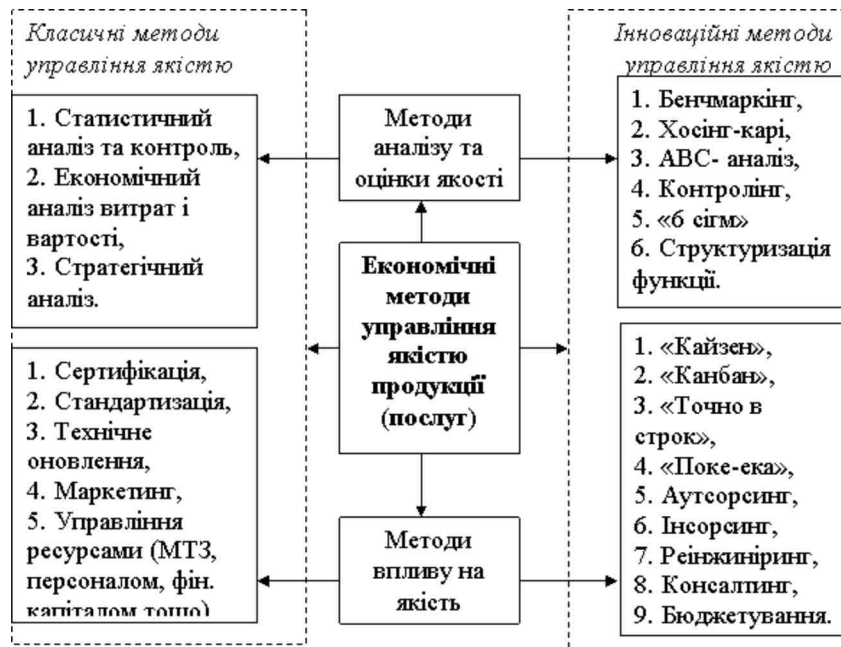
Класичні методи управління якістю

1. Статистичний аналіз та контроль,
2. Економічний аналіз витрат і вартості,
3. Стратегічний аналіз.

1. Сертифікація,
2. Стандартизація,
3. Технічне оновлення,
4. Маркетинг,
5. Управління ресурсами (МТЗ, персоналом, фін. капіталом тощо)

Методи аналізу та оцінки якості

Економічні методи управління якістю продукції (послуг)

Методи впливу на якість

Інноваційні методи управління якістю

1. Бенчмаркінг,
2. Хосінг-карі,
3. АВС- аналіз,
4. Контролінг,
5. «6 сігм»
6. Структуризація функції.

1. «Кайзен»,
2. «Канбан»,
3. «Точно в строк»,
4. «Поке-ека»,
5. Аутсорсинг,
6. Інсорсинг,
7. Реінжиніринг,
8. Консалтинг,
9. Бюджетування.